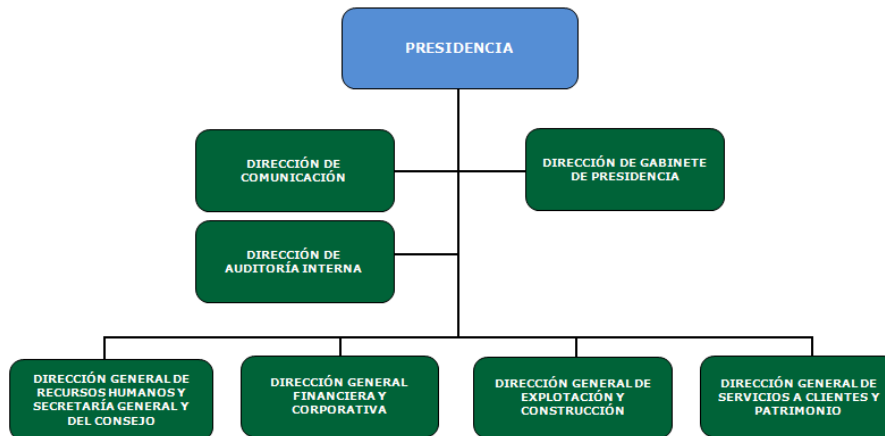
PRESIDENCIA

DIRECCIÓN DE COMUNICACIÓN

DIRECCIÓN DE GABINETE DE PRESIDENCIA

DIRECCIÓN DE AUDITORÍA INTERNA

DIRECCIÓN GENERAL DE RECURSOS HUMANOS Y SECRETARÍA GENERAL Y DEL CONSEJO

DIRECCIÓN GENERAL FINANCIERA Y CORPORATIVA

DIRECCIÓN GENERAL DE EXPLOTACIÓN Y CONSTRUCCIÓN

DIRECCIÓN GENERAL DE SERVICIOS A CLIENTES Y PATRIMONIO